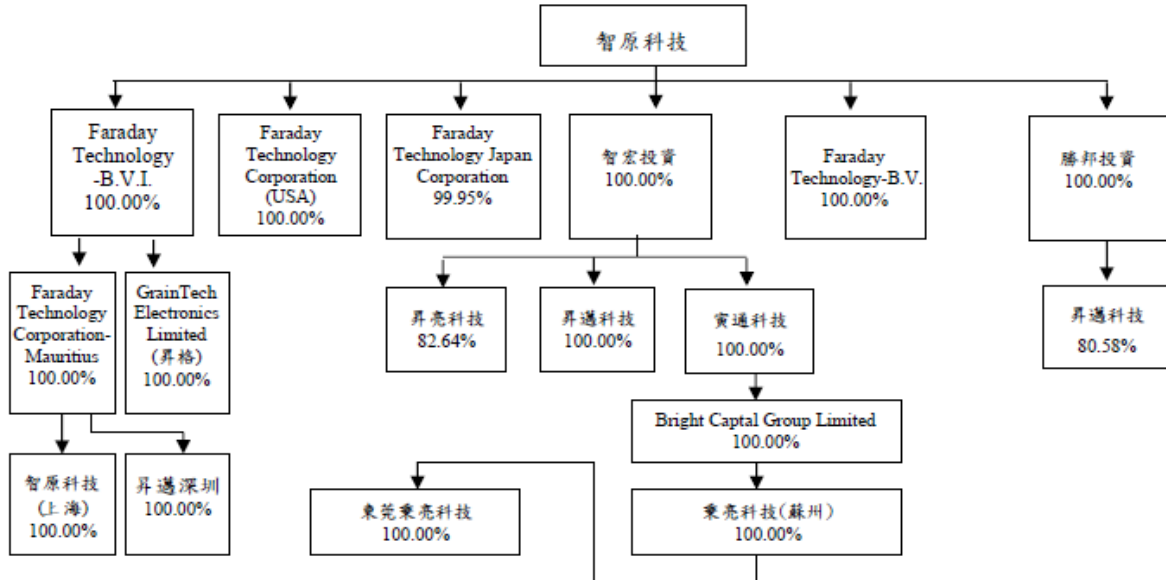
智原科技

Faraday Technology -B.V.I. 100.00%

Faraday Technology Corporation (USA) 100.00%

Faraday Technology Japan Corporation 99.95%

智宏投資 100.00%

Faraday Technology-B.V. 100.00%

勝邦投資 100.00%

Faraday Technology Corporation-Mauritius 100.00%

GrainTech Electronics Limited (昇格) 100.00%

昇亮科技 82.64%

昇邁科技 100.00%

賓通科技 100.00%

昇邁科技 80.58%

Bright Captal Group Limited 100.00%

智原科技 (上海) 100.00%

昇邁深圳 100.00%

東莞秉亮科技 100.00%

秉亮科技(蘇州) 100.00%